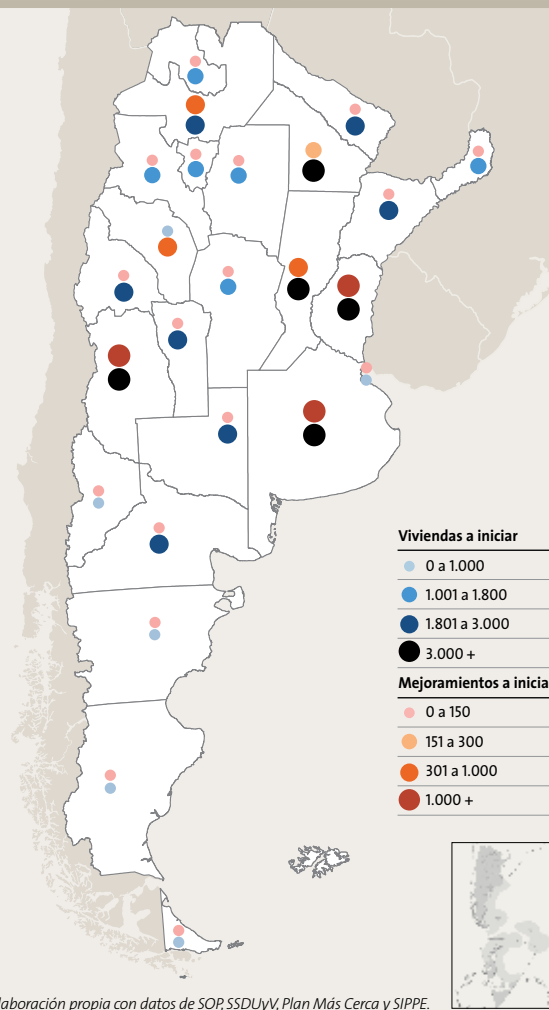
Viviendas a iniciar

0 a 1.000

1.001 a 1.800

1.801 a 3.000

3.000 +

Mejoramientos a inicia

0 a 150

151 a 300

301 a 1.000

1.000 +

laboración propia con datos de SOP, SSDUyV, Plan Más Cerca y SIPPE.